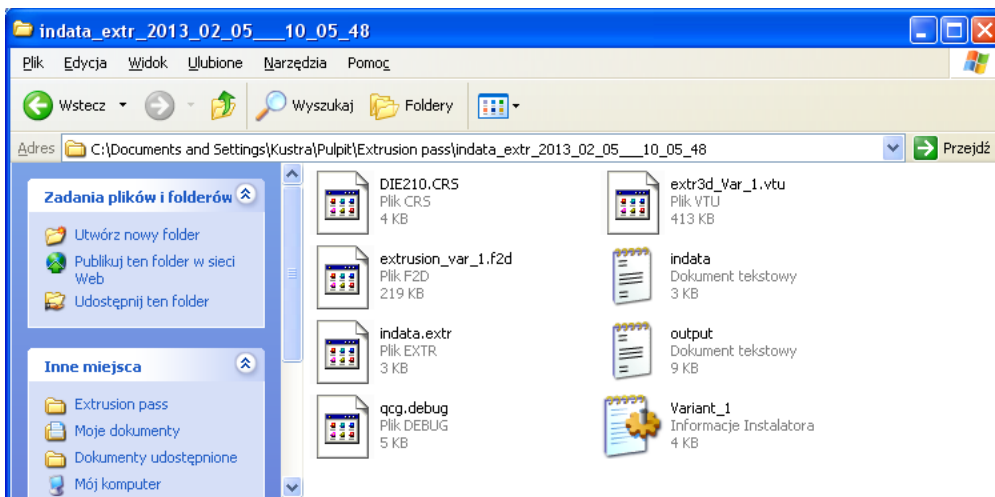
indata_extr_2013_02_05___10_05_48

Plik Edycja Widok Ulubione Narzędzia Pomoc

Wstecz Wyszukaj Foldery

Adres C:\Documents and Settings\Kustra\Pulpit\Extrusion pass\indata_extr_2013_02_05___10_05_48 Przejdź

Zadania plików i folderów

Utwórz nowy folder
Publikuj ten folder w sieci Web
Udostępnij ten folder

Inne miejsca

Extrusion pass
Moje dokumenty
Dokumenty udostępnione
Mój komputer

DIE210.CRS
Plik CRS
4 KB

extr3d_Var_1.vtu
Plik VTU
413 KB

extrusion_var_1.f2d
Plik F2D
219 KB

indata
Dokument tekstowy
3 KB

indata.extr
Plik EXTR
3 KB

output
Dokument tekstowy
9 KB

qcg.debug
Plik DEBUG
5 KB

Variant_1
Informacje Instalatora
4 KB